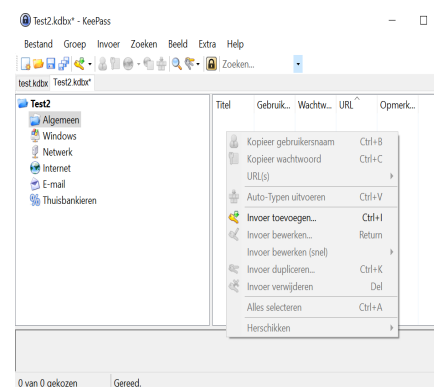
Test2.kdbx* - KeePass

Bestand Groep Invoer Zoeken Beeld Extra Help

Zoeken...

test.kdbx Test2.kdbx*

Test2
Algemeen
Windows
Netwerk
Internet
E-mail
Thuisbankieren

Titel Gebruik... Wachtw... URL Opmerk...

Kopieer gebruikersnaam Ctrl+B
Kopieer wachtwoord Ctrl+C
URL(s)
Auto-Typen uitvoeren Ctrl+V
Invoer toevoegen... Ctrl+I
Invoer bewerken... Return
Invoer bewerken (snel)
Invoer dupliceren... Ctrl+K
Invoer verwijderen Del
Alles selecteren Ctrl+A
Herschikken

0 van 0 gekozen Gereed.